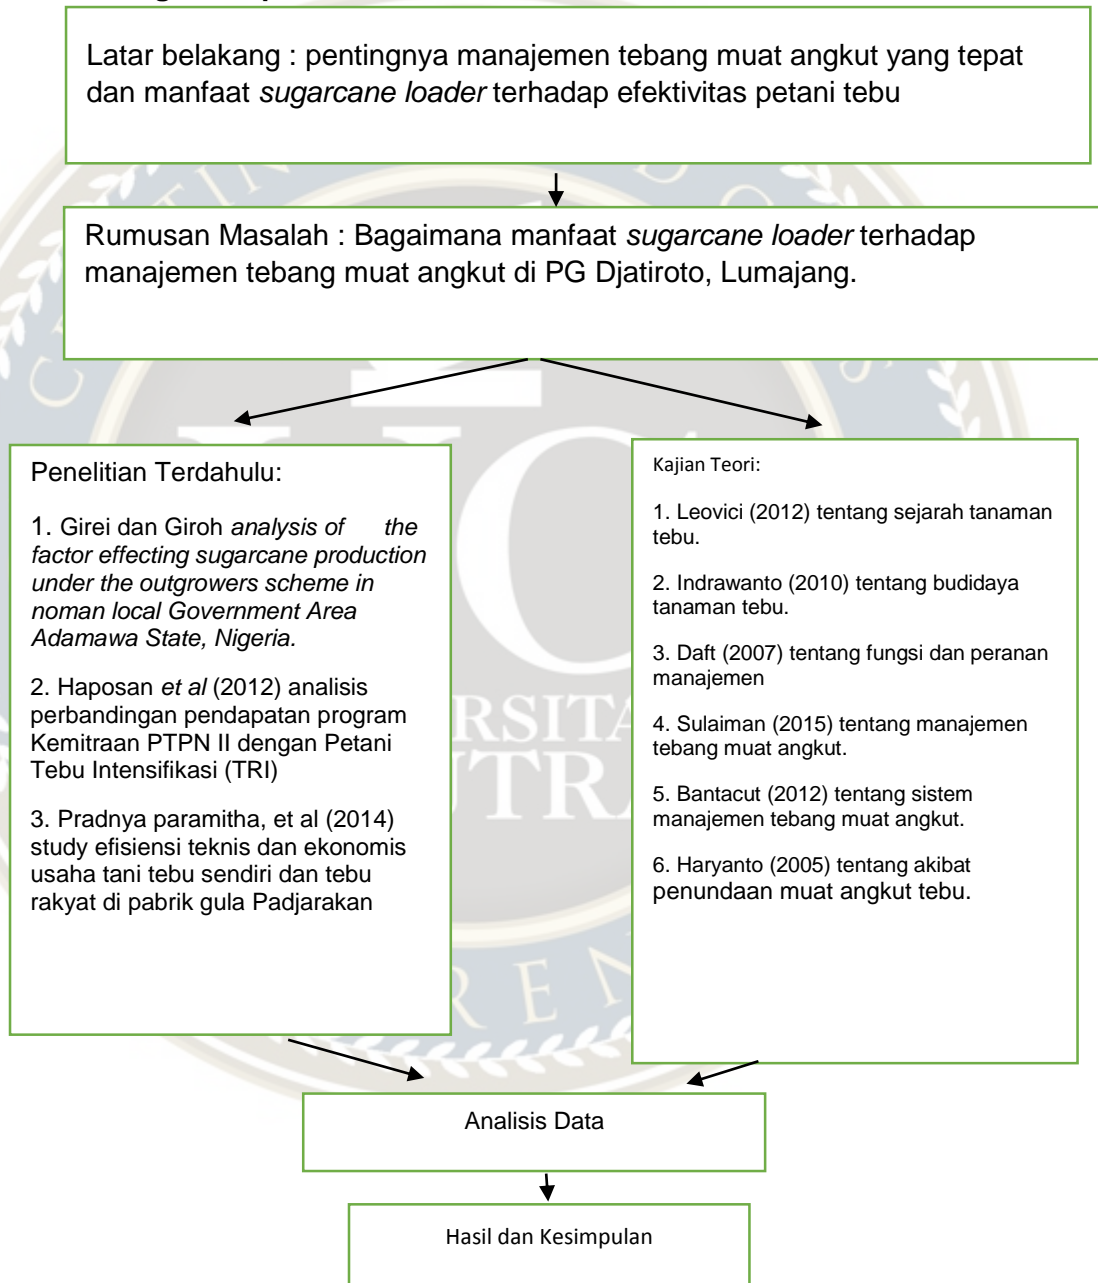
Latar belakang : pentingnya manajemen tebang muat angkut yang tepat dan manfaat *sugarcane loader* terhadap efektivitas petani tebu

Rumusan Masalah : Bagaimana manfaat *sugarcane loader* terhadap manajemen tebang muat angkut di PG Djatiroto, Lumajang.

Penelitian Terdahulu:

1. Girei dan Giroh *analysis of the factor effecting sugarcane production under the outgrowers scheme in noman local Government Area Adamawa State, Nigeria.*

2. Haposan *et al* (2012) analisis perbandingan pendapatan program Kemitraan PTPN II dengan Petani Tebu Intensifikasi (TRI)

3. Pradnya paramitha, et al (2014) study efisiensi teknis dan ekonomis usaha tani tebu sendiri dan tebu rakyat di pabrik gula Padjarakan

Kajian Teori:

1. Leovici (2012) tentang sejarah tanaman tebu.

2. Indrawanto (2010) tentang budidaya tanaman tebu.

3. Daft (2007) tentang fungsi dan peranan manajemen

4. Sulaiman (2015) tentang manajemen tebang muat angkut.

5. Bantacut (2012) tentang sistem manajemen tebang muat angkut.

6. Haryanto (2005) tentang akibat penundaan muat angkut tebu.

Analisis Data

Hasil dan Kesimpulan